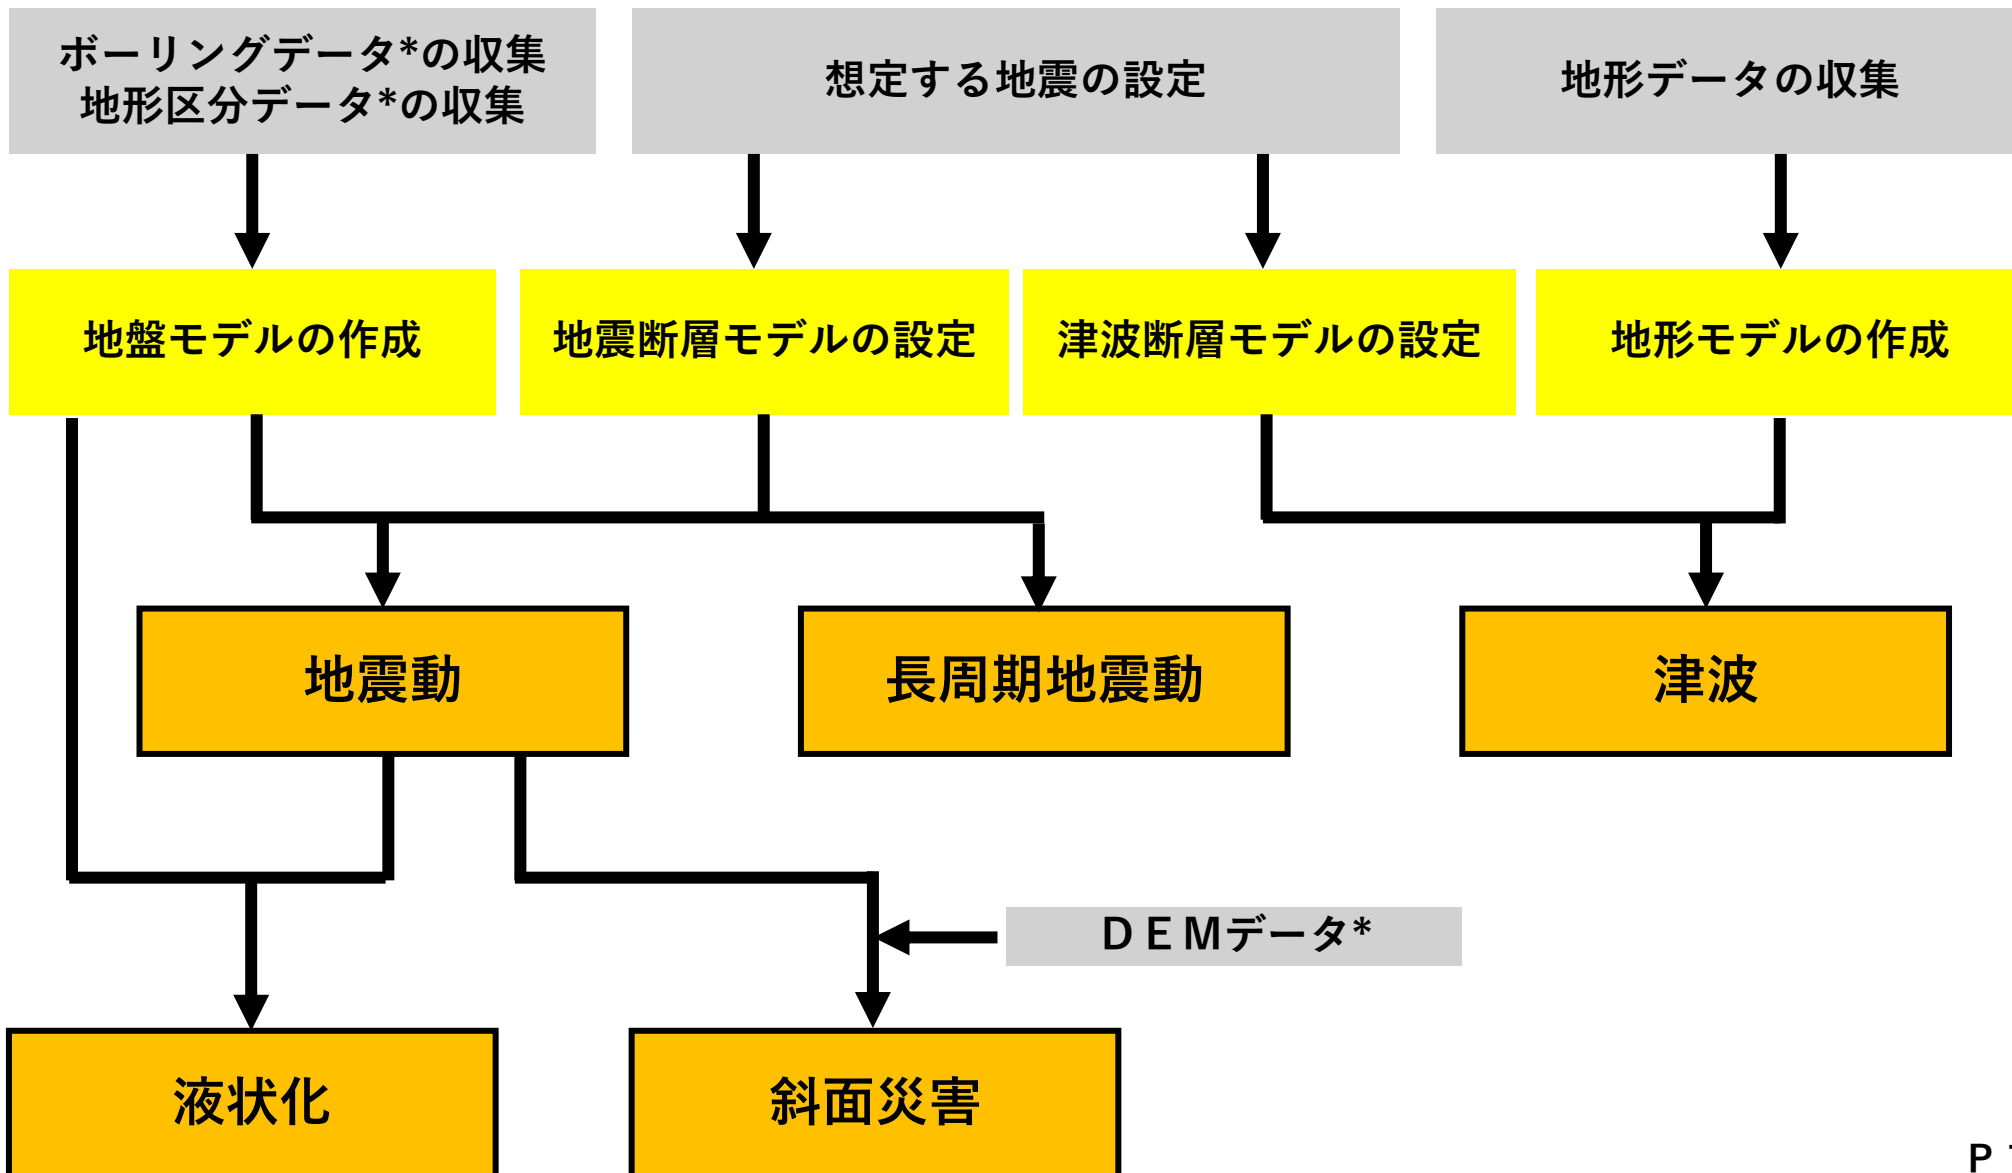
ボーリングデータ*の収集
地形区分データ*の収集

想定する地震の設定

地形データの収集

地盤モデルの作成

地震断層モデルの設定

津波断層モデルの設定

地形モデルの作成

地震動

長周期地震動

津波

DEMデータ*

液状化

斜面災害

P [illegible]